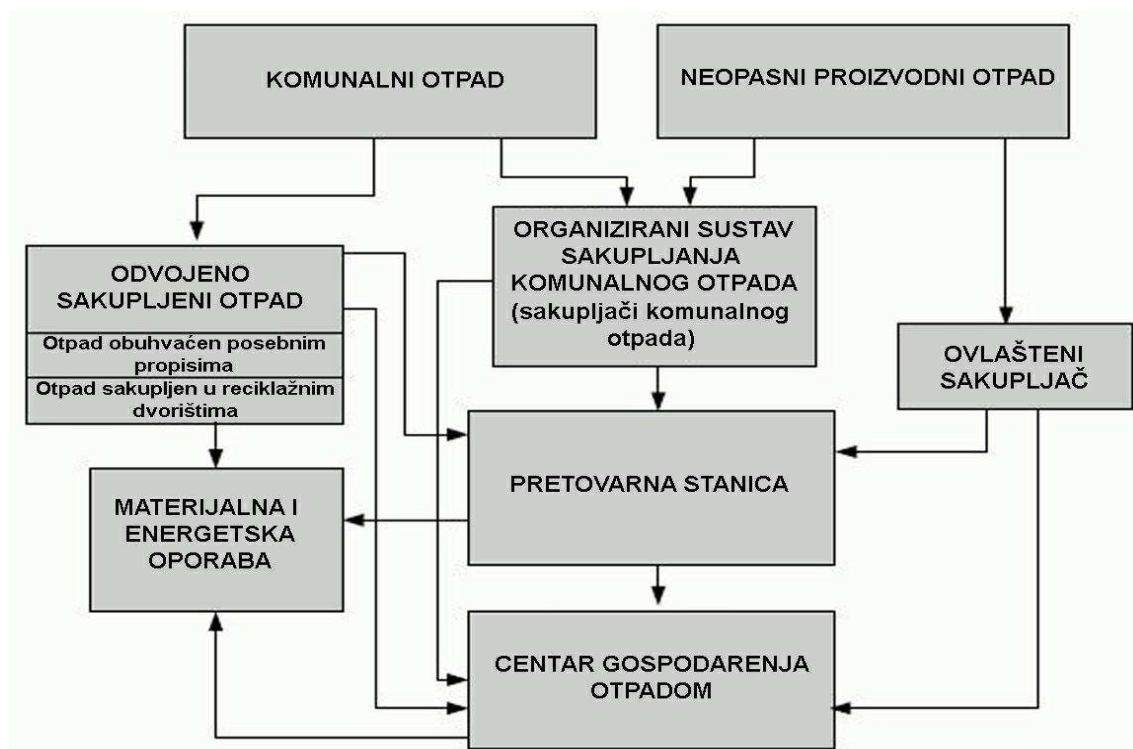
KOMUNALNI OTPAD

NEOPASNI PROIZVODNI OTPAD

ODVOJENO SAKUPLJENI OTPAD

Otpad obuhvaćen posebnim propisima

Otpad sakupljen u reciklažnim dvorištima

ORGANIZIRANI SUSTAV SAKUPLJANJA KOMUNALNOG OTPADA (sakupljači komunalnog otpada)

OVLAŠTENI SAKUPLJAČ

PRETOVARNA STANICA

MATERIJALNA I ENERGETSKA OPORABA

CENTAR GOSPODARENJA OTPADOM